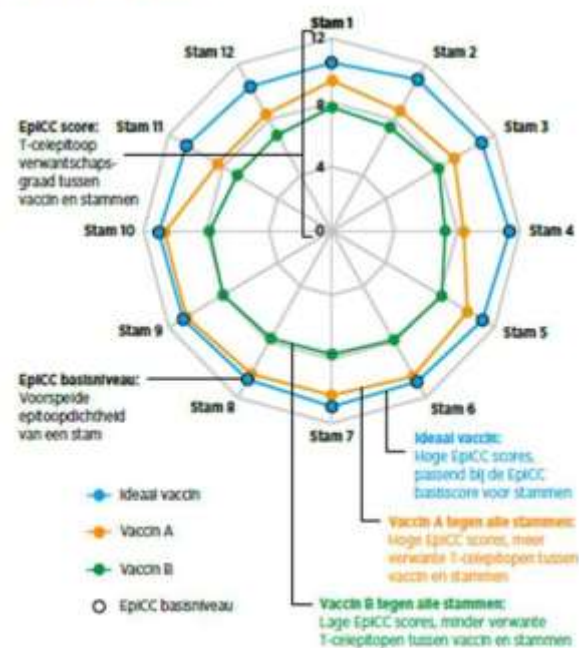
Stam 1
Stam 2
Stam 3
Stam 4
Stam 5
Stam 6
Stam 7
Stam 8
Stam 9
Stam 10
Stam 11
Stam 12

12
8
4
0

EpiCC score: T-celepitoop verwantschapsgraad tussen vaccin en stammen

EpiCC basisniveau: Voorspelde epitoopdichtheid van een stam

Ideaal vaccin: Hoge EpiCC scores, passend bij de EpiCC basisscore voor stammen

Vaccin A tegen alle stammen: Hoge EpiCC scores, meer verwante T-celepitopen tussen vaccin en stammen

Vaccin B tegen alle stammen: Lage EpiCC scores, minder verwante T-celepitopen tussen vaccin en stammen

Ideaal vaccin
Vaccin A
Vaccin B
EpiCC basisniveau